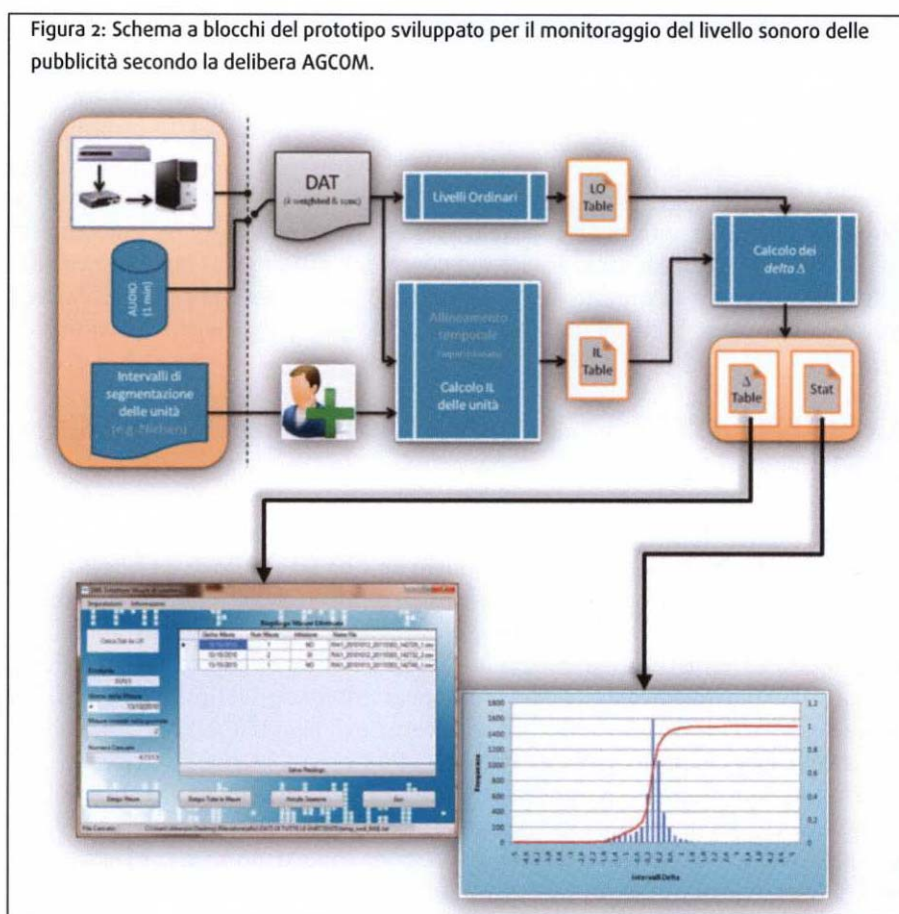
Figura 2: Schema a blocchi del prototipo sviluppato per il monitoraggio del livello sonoro delle pubblicità secondo la delibera AGCOM.

AUDIO (1 min)

DAT
(A weighted & 1sec)

Livelli Ordinari

LO Table

Allineamento temporale
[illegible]

Calcolo IL delle unità

IL Table

Calcolo dei delta Δ

Δ Table

Stat

Intervalli di segmentazione delle unità
(e.g. Nielsen)

Intervalli Delta

Frequenza

1600
1400
1200
1000
800
600
400
200
0

1,2
1
0,8
0,6
0,4
0,2
0